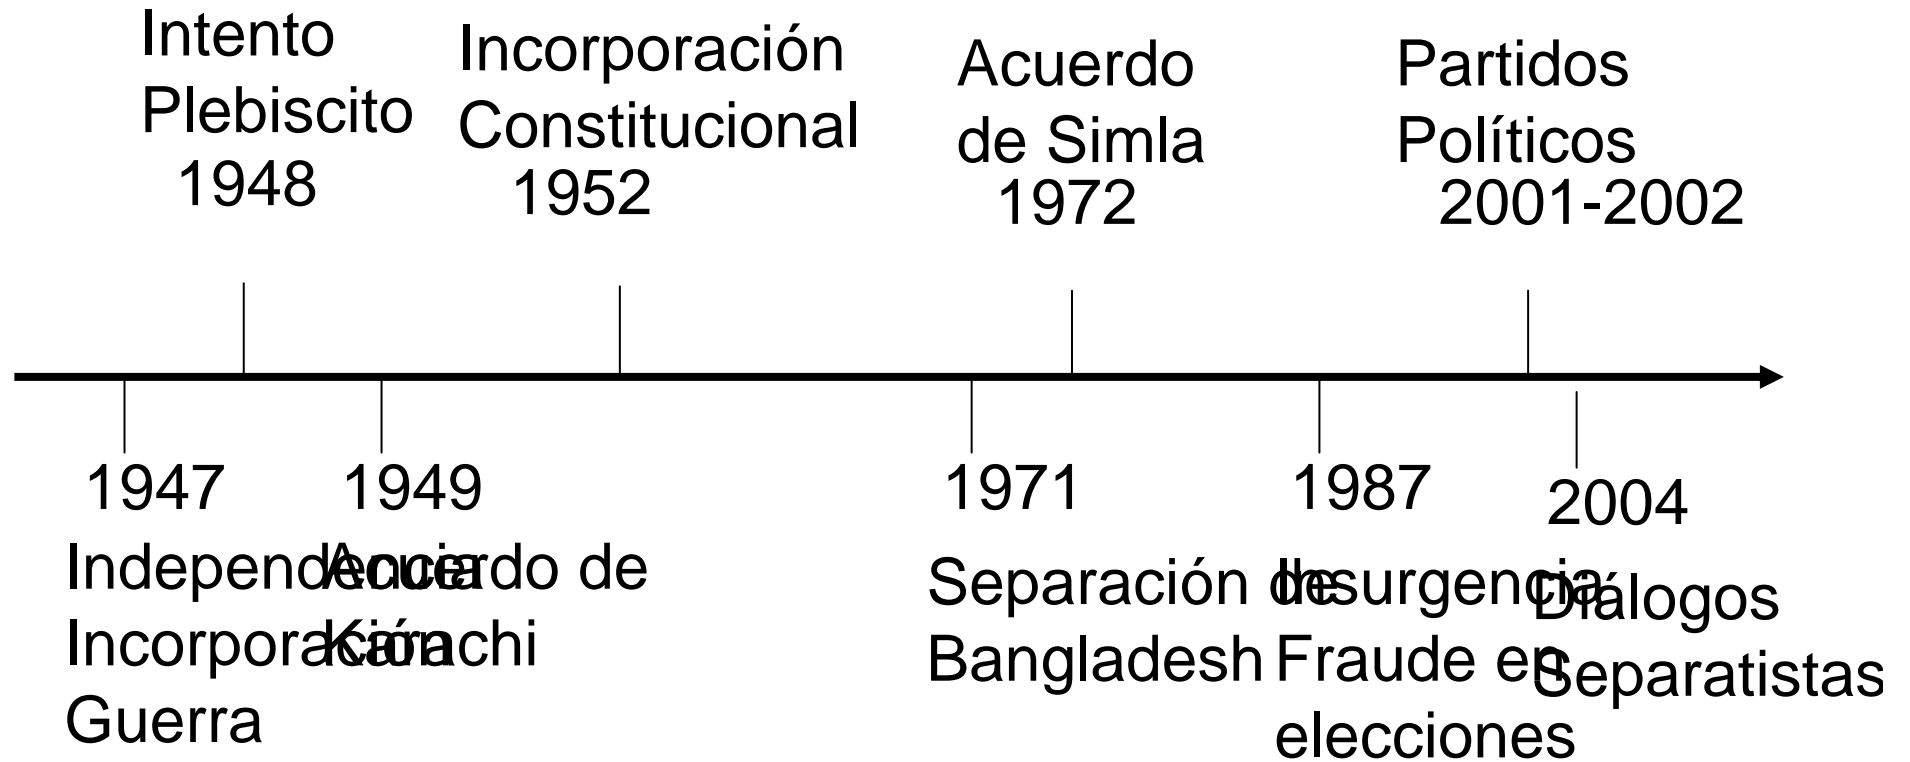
Intento Plebiscito 1948

Incorporación Constitucional 1952

Acuerdo de Simla 1972

Partidos Políticos 2001-2002

1947 Independencia Incorporación Guerra

1949 Acuerdo de Karachi

1971 Separación de Bangladesh

1987 Insurgencia Fraude en elecciones

2004 Diálogos Separatistas